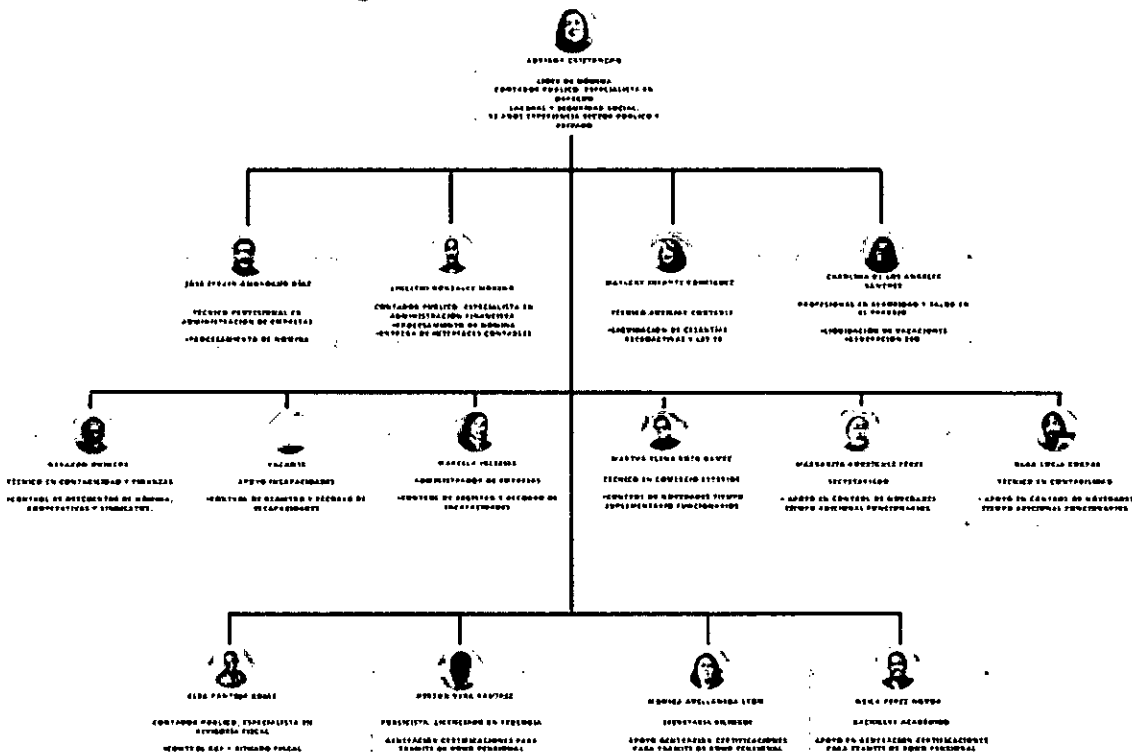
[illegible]

LIDER DE NÓMINA
CONTADOR PUBLICO, ESPECIALISTA EN DERECHO LABORAL Y SEGURIDAD SOCIAL.
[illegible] AÑOS EXPERIENCIA SECTOR PUBLICO Y PRIVADO

JOSÉ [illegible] DÍAZ

TÉCNICO PROFESIONAL EN ADMINISTRACIÓN DE EMPRESAS
-PROCESAMIENTO DE NÓMINA

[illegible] GONZALEZ MORENO

CONTADOR PUBLICO, ESPECIALISTA EN ADMINISTRACIÓN FINANCIERA
-PROCESAMIENTO DE NÓMINA
-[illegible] CONTABLES

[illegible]

TÉCNICA AUXILIAR CONTABLE
-LIQUIDACIÓN DE CESANTÍAS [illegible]

CAROLINA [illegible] DE LOS ANGELES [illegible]

PROFESIONAL EN SEGURIDAD Y SALUD EN EL TRABAJO
-LIQUIDACIÓN DE VACACIONES
-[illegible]

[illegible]

TÉCNICO EN CONTABILIDAD Y FINANZAS
-CONTROL DE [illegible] DE NÓMINA, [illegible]

VACANTE

APOYO INCAPACIDADES
-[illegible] DE INCAPACIDADES

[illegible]

ADMINISTRADORA DE EMPRESAS
-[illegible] INCAPACIDADES

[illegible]

TÉCNICO EN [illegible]
-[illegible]

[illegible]

SECRETARIADO
-APOYO EN CONTROL DE NOVEDADES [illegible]

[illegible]

TÉCNICO EN CONTABILIDAD
-APOYO EN CONTROL DE NOVEDADES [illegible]

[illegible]

CONTADOR PUBLICO, ESPECIALISTA EN REVISORÍA FISCAL
-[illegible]

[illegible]

PUBLICISTA, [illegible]
-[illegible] CERTIFICACIONES PARA TRAMITE DE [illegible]

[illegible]

SECRETARIA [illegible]
-APOYO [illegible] CERTIFICACIONES PARA TRAMITE DE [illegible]

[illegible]

BACHILLER ACADÉMICO
-APOYO EN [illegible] CERTIFICACIONES PARA TRAMITE DE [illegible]